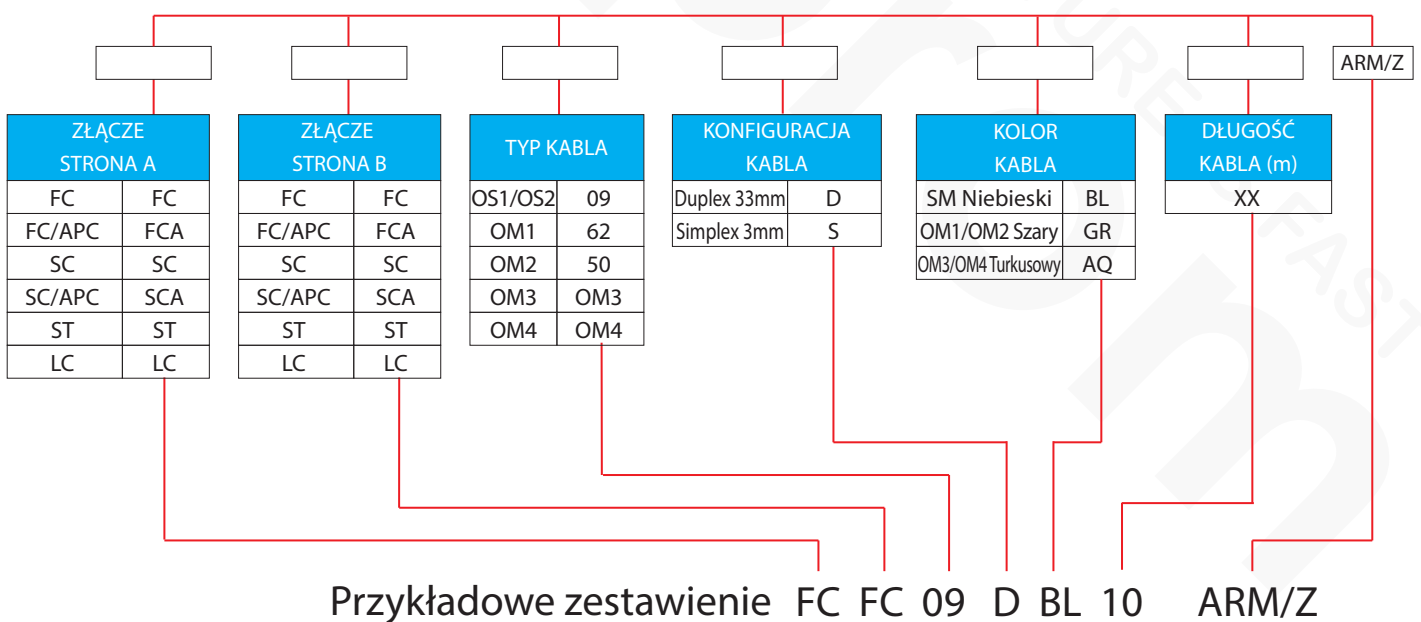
ARM/Z

| ZŁĄCZE STRONA A | |
|---|---|
| FC | FC |
| FC/APC | FCA |
| SC | SC |
| SC/APC | SCA |
| ST | ST |
| LC | LC |

| ZŁĄCZE STRONA B | |
|---|---|
| FC | FC |
| FC/APC | FCA |
| SC | SC |
| SC/APC | SCA |
| ST | ST |
| LC | LC |

| TYP KABLA | |
|---|---|
| OS1/OS2 | 09 |
| OM1 | 62 |
| OM2 | 50 |
| OM3 | OM3 |
| OM4 | OM4 |

| KONFIGURACJA KABLA | |
|---|---|
| Duplex 33mm | D |
| Simplex 3mm | S |

| KOLOR KABLA | |
|---|---|
| SM Niebieski | BL |
| OM1/OM2 Szary | GR |
| OM3/OM4 Turkusowy | AQ |

| DŁUGOŚĆ KABLA (m) |
|---|
| XX |

Przykładowe zestawienie FC FC 09 D BL 10 ARM/Z